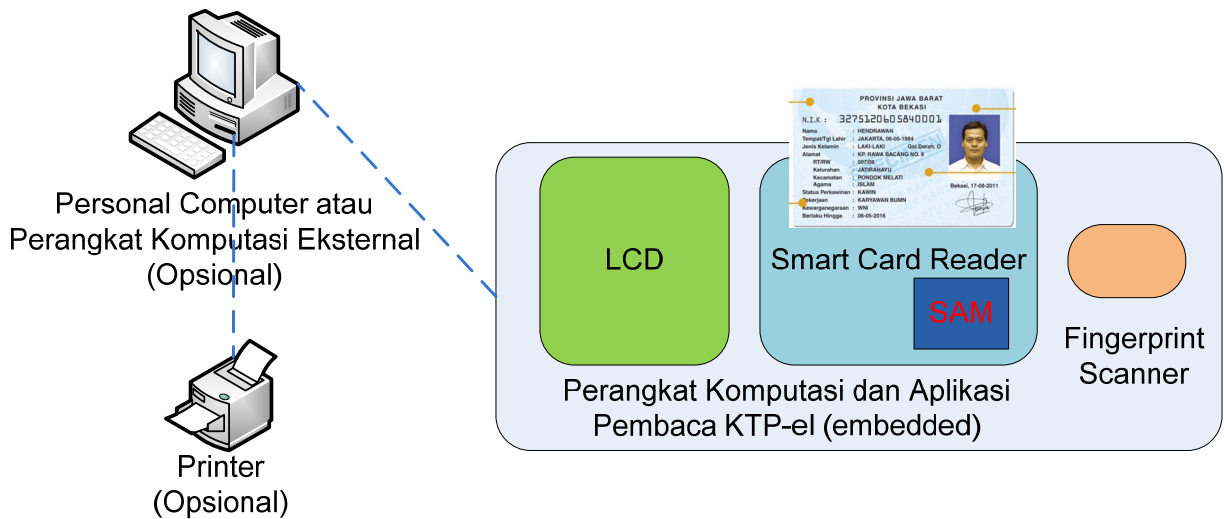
Personal Computer atau Perangkat Komputasi Eksternal (Opsional)

Printer (Opsional)

PROVINSI JAWA BARAT
KOTA BEKASI

N.I.K : 3275120605840001

Nama : HENDRAWAN
Tempat/Tgl Lahir : JAKARTA, 06-05-1984
Jenis Kelamin : LAKI-LAKI Gol.Darah: O
Alamat : KP. RAWA BACANG NO. 9
RT/RW : 007/08
Kelurahan : JATIRAHAYU
Kecamatan : PONDOK MELATI
Agama : ISLAM
Status Perkawinan : KAWIN
Pekerjaan : KARYAWAN BUMN
Kewarganegaraan : WNI
Berlaku Hingga : 06-05-2016

Bekasi, 17-08-2011

LCD

Smart Card Reader

SAM

Fingerprint Scanner

Perangkat Komputasi dan Aplikasi Pembaca KTP-el (embedded)